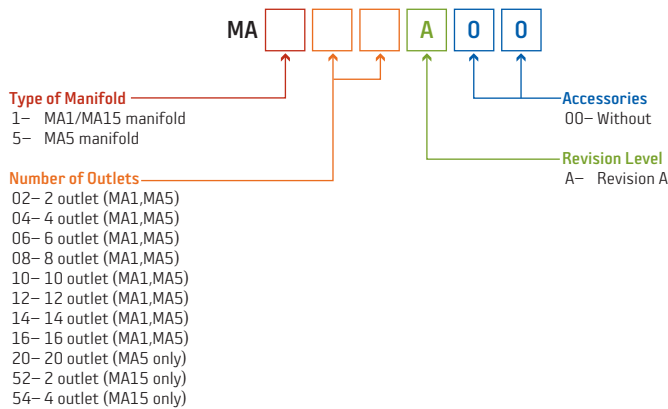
MA A 0 0

Type of Manifold
1– MA1/MA15 manifold
5– MA5 manifold

Number of Outlets
02– 2 outlet (MA1,MA5)
04– 4 outlet (MA1,MA5)
06– 6 outlet (MA1,MA5)
08– 8 outlet (MA1,MA5)
10– 10 outlet (MA1,MA5)
12– 12 outlet (MA1,MA5)
14– 14 outlet (MA1,MA5)
16– 16 outlet (MA1,MA5)
20– 20 outlet (MA5 only)
52– 2 outlet (MA15 only)
54– 4 outlet (MA15 only)

Accessories
00– Without

Revision Level
A– Revision A